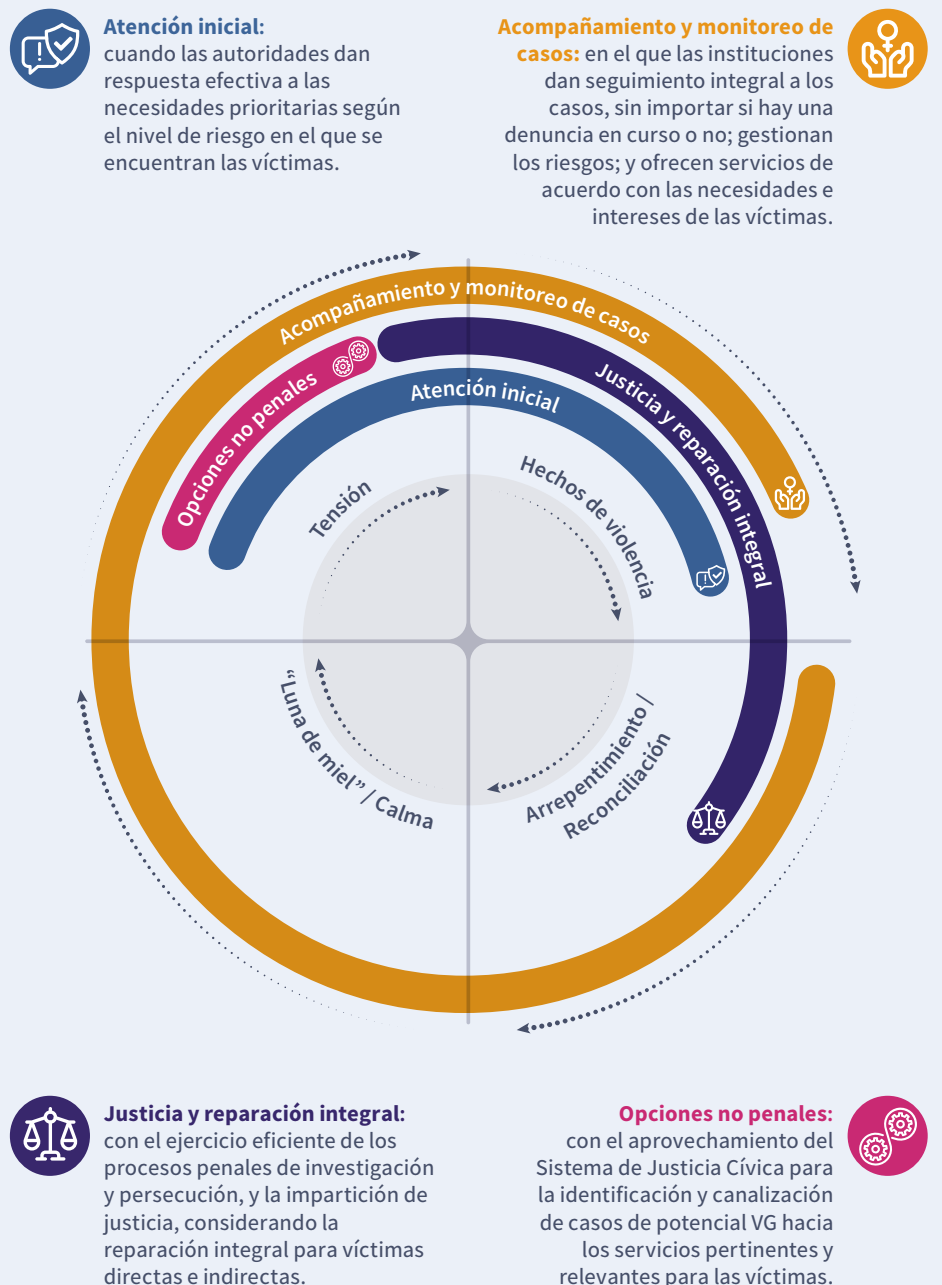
**Atención inicial:** cuando las autoridades dan respuesta efectiva a las necesidades prioritarias según el nivel de riesgo en el que se encuentran las víctimas.

**Acompañamiento y monitoreo de casos:** en el que las instituciones dan seguimiento integral a los casos, sin importar si hay una denuncia en curso o no; gestionan los riesgos; y ofrecen servicios de acuerdo con las necesidades e intereses de las víctimas.

Acompañamiento y monitoreo de casos

Opciones no penales

Atención inicial

Justicia y reparación integral

Tensión

Hechos de violencia

"Luna de miel" / Calma

Arrepentimiento / Reconciliación

**Justicia y reparación integral:** con el ejercicio eficiente de los procesos penales de investigación y persecución, y la impartición de justicia, considerando la reparación integral para víctimas directas e indirectas.

**Opciones no penales:** con el aprovechamiento del Sistema de Justicia Cívica para la identificación y canalización de casos de potencial VG hacia los servicios pertinentes y relevantes para las víctimas.